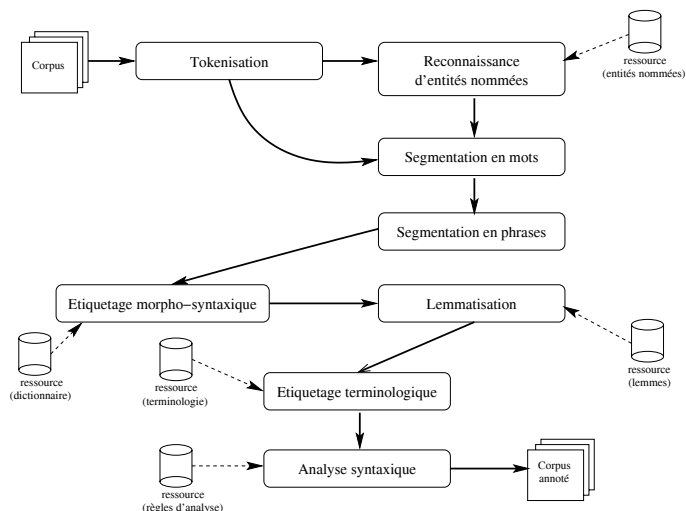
Corpus

Tokenisation

Reconnaissance d'entités nommées

ressource (entités nommées)

Segmentation en mots

Segmentation en phrases

Etiquetage morpho−syntaxique

Lemmatisation

ressource (dictionnaire)

ressource (terminologie)

Etiquetage terminologique

ressource (lemmes)

ressource (règles d'analyse)

Analyse syntaxique

Corpus annoté